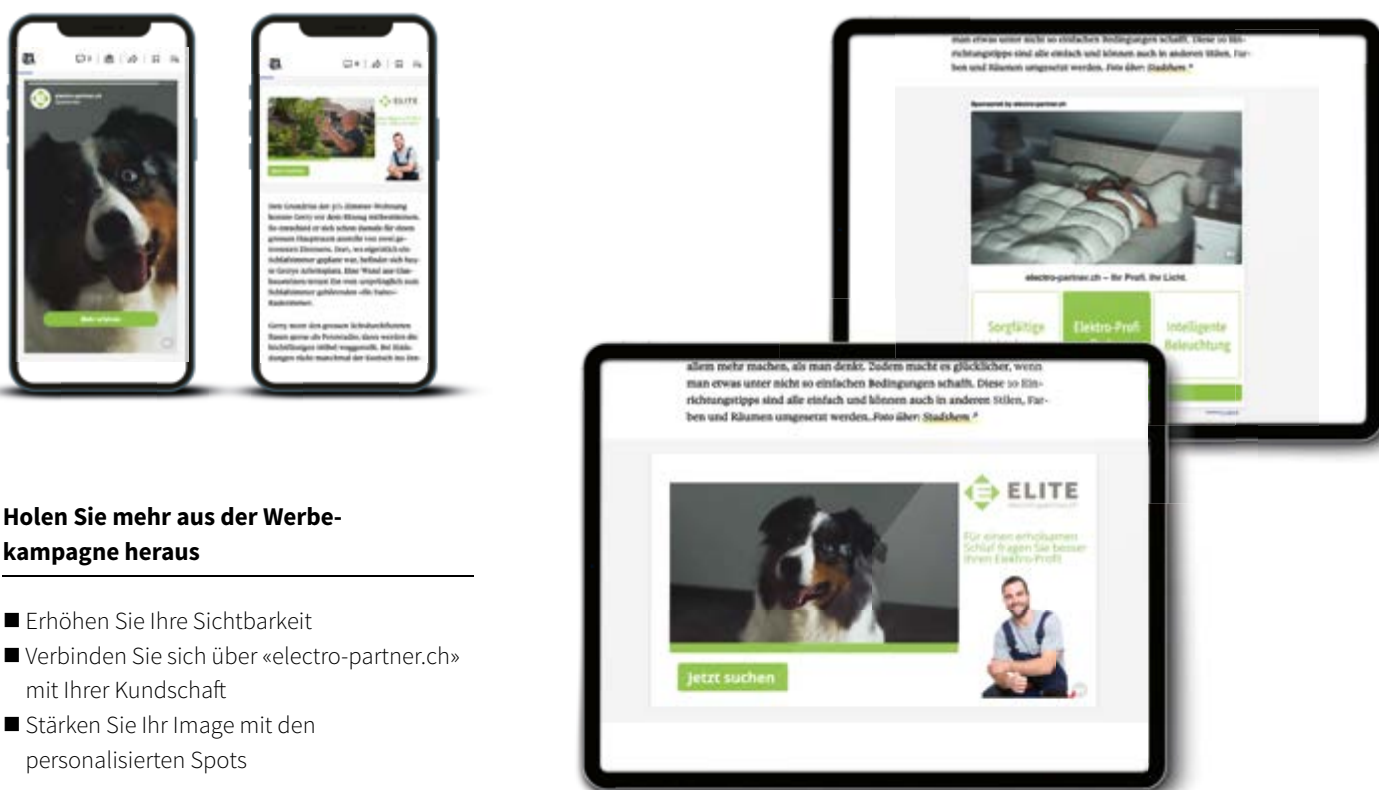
electro-partner.ch
Sponsored

Mehr erfahren

ELITE

Dem Grundriss der 3½-Zimmer-Wohnung konnte Gerry vor dem Einzug mitbestimmen. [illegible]

man etwas unter nicht so einfachen Bedingungen schafft. Diese 10 Einrichtungstipps sind alle einfach und können auch in anderen Stilen, Farben und Räumen umgesetzt werden. Foto über: Stadshem *

Sponsored by electro-partner.ch

electro-partner.ch – Ihr Profi. Ihr Licht.

Sorgfältige

Elektro-Profi

Intelligente Beleuchtung

allem mehr machen, als man denkt. Zudem macht es glücklicher, wenn man etwas unter nicht so einfachen Bedingungen schafft. Diese 10 Einrichtungstipps sind alle einfach und können auch in anderen Stilen, Farben und Räumen umgesetzt werden. Foto über: Stadshem *

ELITE

Für einen erholsamen Schlaf fragen Sie besser Ihren Elektro-Profi

Jetzt suchen

Holen Sie mehr aus der Werbekampagne heraus

■ Erhöhen Sie Ihre Sichtbarkeit
■ Verbinden Sie sich über «electro-partner.ch» mit Ihrer Kundschaft
■ Stärken Sie Ihr Image mit den personalisierten Spots